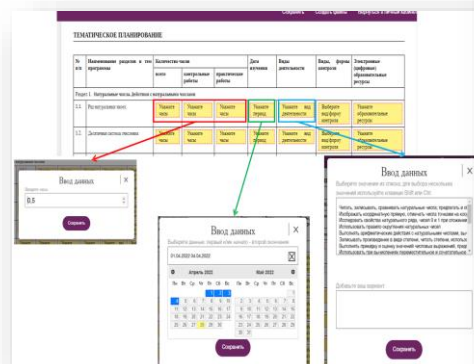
Сохранить Создать файлы Вернуться в личный кабинет

ТЕМАТИЧЕСКОЕ ПЛАНИРОВАНИЕ

| № п/п | Наименование разделов и тем программы | Количество часов: всего | контрольные работы | практические работы | Дата изучения | Виды деятельности | Виды, формы контроля | Электронные (цифровые) образовательные ресурсы |
|---|---|---|---|---|---|---|---|---|
| Раздел 1. Натуральные числа. Действия с натуральными числами | | | | | | | | |
| 1.1. | Ряд натуральных чисел | Укажите часы | Укажите часы | Укажите часы | Укажите период | Укажите вид деятельности | Укажите вид/форму контроля | Укажите образовательные ресурсы |
| 1.2. | Десятичная система счисления | Укажите часы | Укажите часы | Укажите часы | Укажите период | Укажите вид деятельности | Укажите вид/форму контроля | Укажите образовательные ресурсы |

Ввод данных
Введите часы
0,5
Сохранить

Ввод данных
Выберите данные: первый клик начало - второй окончание
01.04.2022 по 04.04.2022
Апрель 2022
Май 2022
Сохранить

Ввод данных
Выберите значение из списка, для выбора нескольких значений используйте клавишу Shift или Ctrl:
Читать, записывать, сравнивать натуральные числа; предлагать и обсуждать...
Изображать координатную прямую, отмечать числа точками на координатной...
Использовать свойства натурального ряда, чисел 0 и 1 при сложении и умножении...
Использовать правило округления натуральных чисел
Выполнять арифметические действия с натуральными числами, вычислять...
Использовать признаки делимости...
Использовать при вычислениях переместительное и сочетательное...
Добавить свой вариант
Сохранить